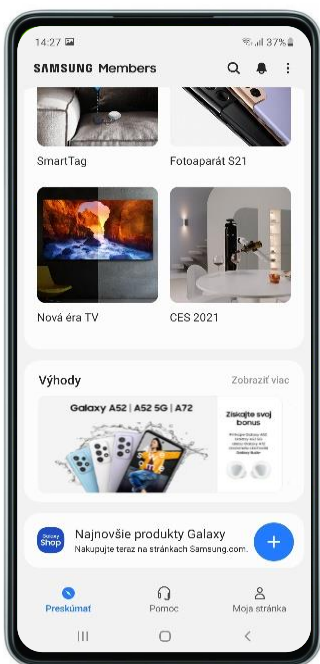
14:27
37%

SAMSUNG Members

SmartTag
Fotoaparát S21

Nová éra TV
CES 2021

Výhody
Zobraziť viac

Galaxy A52 | A52 5G | A72

Získajte svoj bonus

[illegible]

Galaxy Shop
Najnovšie produkty Galaxy
Nakupujte teraz na stránkach Samsung.com.

+

Preskúmať
Pomoc
Moja stránka